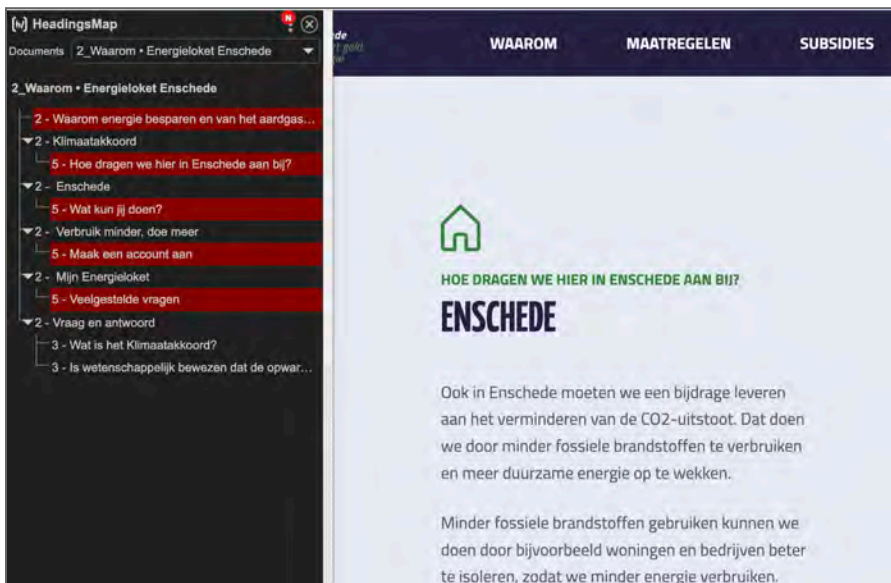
HeadingsMap

Documents 2_Waarom • Energieloket Enschede

2_Waarom • Energieloket Enschede

2 - Waarom energie besparen en van het aardgas...
2 - Klimaatakkoord
5 - Hoe dragen we hier in Enschede aan bij?
2 - Enschede
5 - Wat kun jij doen?
2 - Verbruik minder, doe meer
5 - Maak een account aan
2 - Mijn Energieloket
5 - Veelgestelde vragen
2 - Vraag en antwoord
3 - Wat is het Klimaatakkoord?
3 - Is wetenschappelijk bewezen dat de opwar...

WAAROM MAATREGELEN SUBSIDIES

HOE DRAGEN WE HIER IN ENSCHEDE AAN BIJ?

ENSCHEDE

Ook in Enschede moeten we een bijdrage leveren aan het verminderen van de CO2-uitstoot. Dat doen we door minder fossiele brandstoffen te verbruiken en meer duurzame energie op te wekken.

Minder fossiele brandstoffen gebruiken kunnen we doen door bijvoorbeeld woningen en bedrijven beter te isoleren, zodat we minder energie verbruiken.